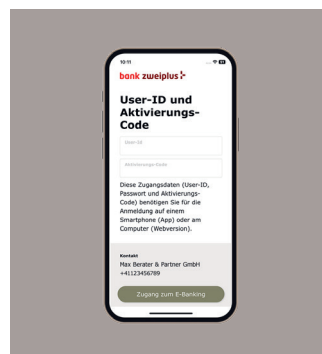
10:11

bank zweiplus

User-ID und Aktivierungs-Code

User-ID

Aktivierungs-Code

Diese Zugangsdaten (User-ID, Passwort und Aktivierungs-Code) benötigen Sie für die Anmeldung auf einem Smartphone (App) oder am Computer (Webversion).

Kontakt
Max Berater & Partner GmbH
+41123456789

Zugang zum E-Banking